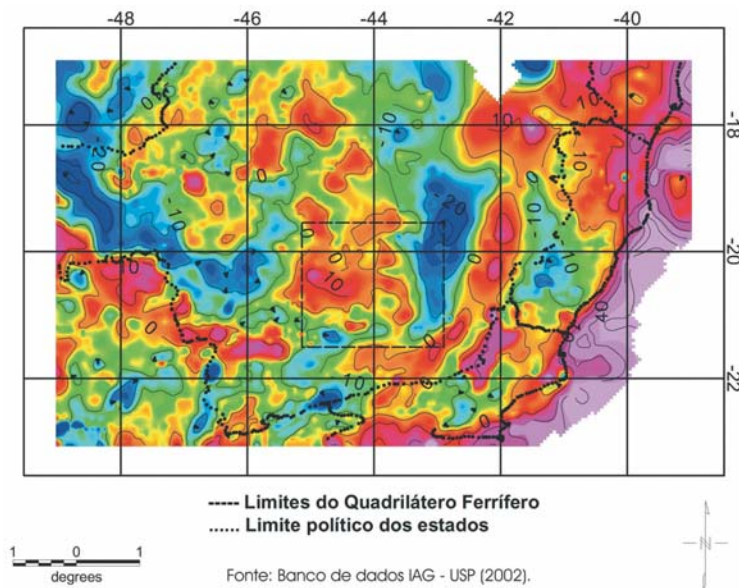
-48
-46
-44
-42
-40

-18
-20
-22

0
-20
-10
10
-20
-10
0
10
0
0
10
10
-10
10
0
-10
10
0
40
10
0
0
10
0

---- Limites do Quadrilátero Ferrífero
...... Limite político dos estados

1 0 1
degrees

N

Fonte: Banco de dados IAG - USP (2002).